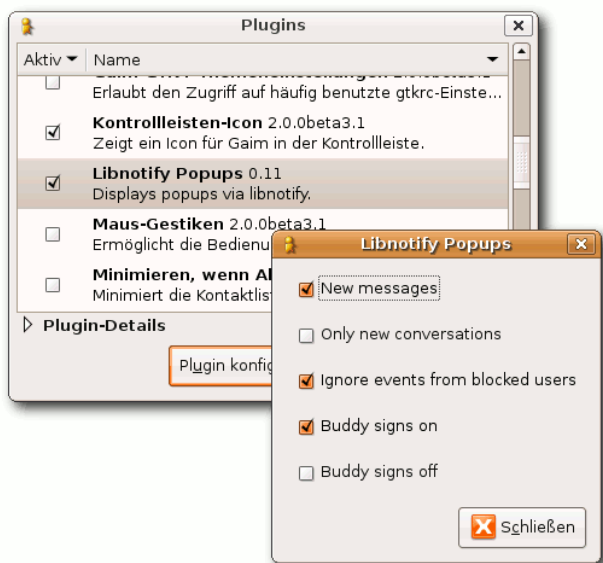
Plugins

Aktiv Name

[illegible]
Erlaubt den Zugriff auf häufig benutzte gtkrc-Einste...

Kontrollleisten-Icon 2.0.0beta3.1
Zeigt ein Icon für Gaim in der Kontrollleiste.

Libnotify Popups 0.11
Displays popups via libnotify.

Maus-Gestiken 2.0.0beta3.1
Ermöglicht die Bedienu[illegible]

Minimieren, wenn A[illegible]
Minimiert die Kontaktlist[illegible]

Plugin-Details

Plugin konfig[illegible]

Libnotify Popups

New messages

Only new conversations

Ignore events from blocked users

Buddy signs on

Buddy signs off

Schließen